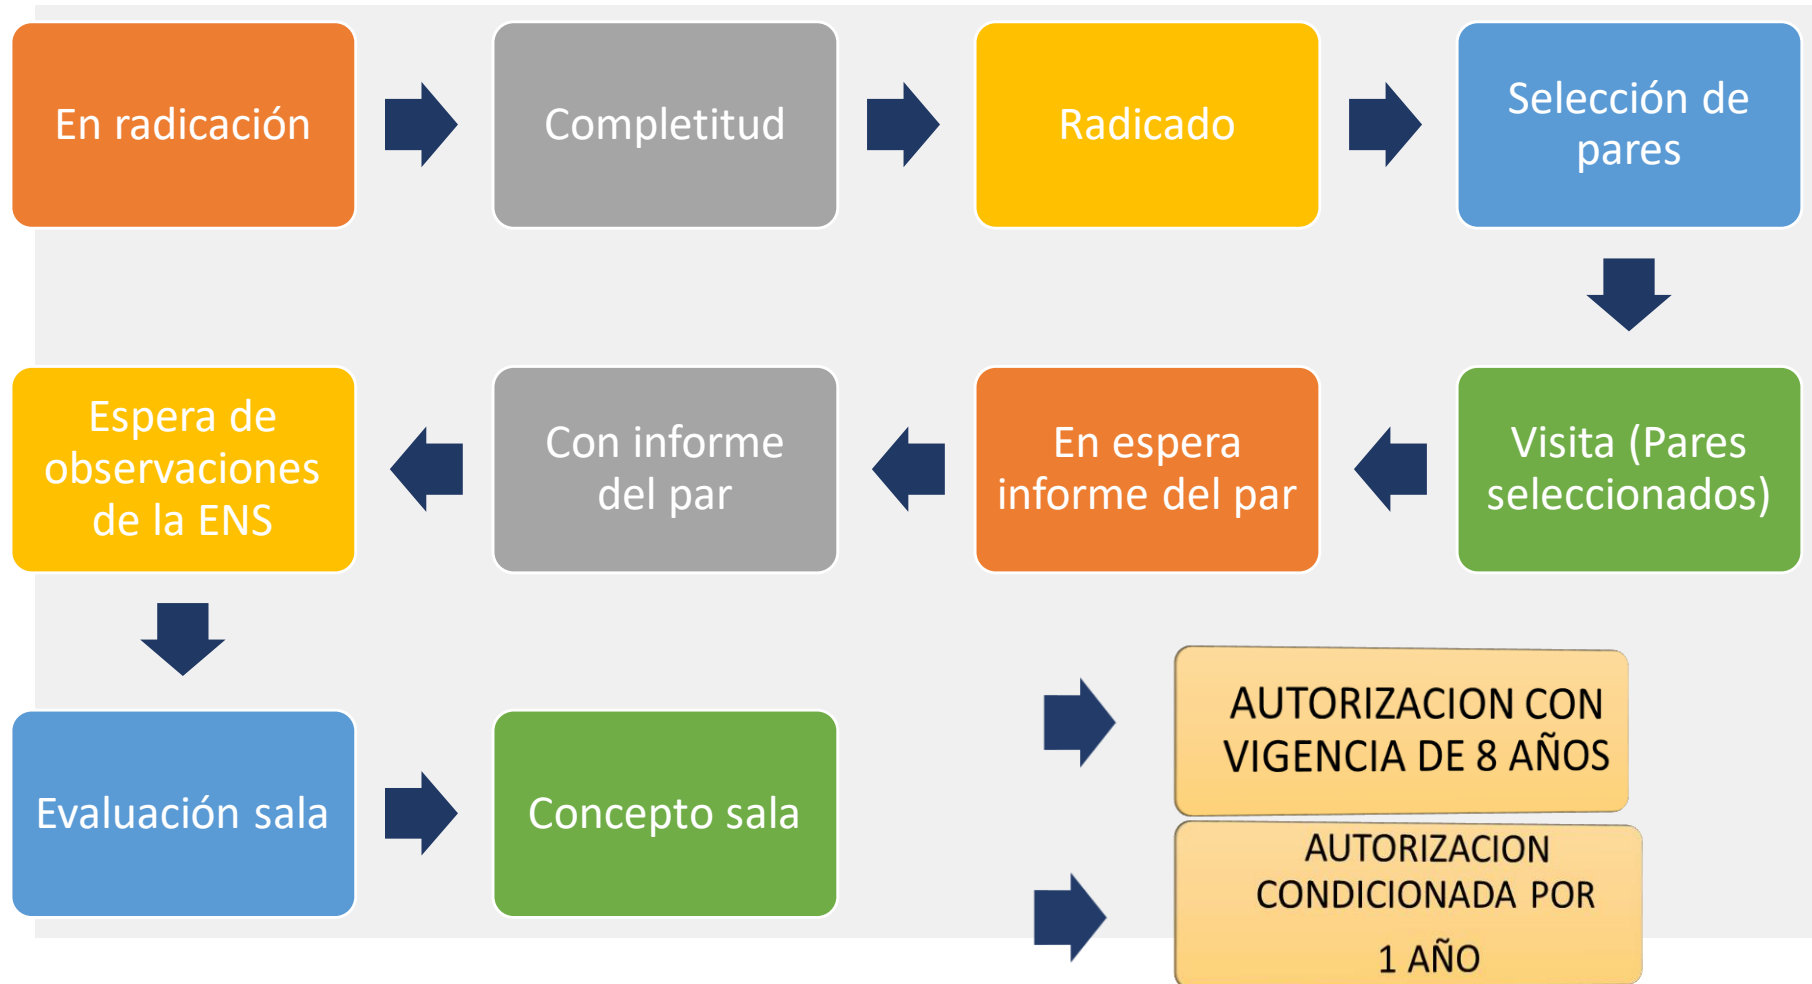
En radicación

Completitud

Radicado

Selección de pares

Visita (Pares seleccionados)

En espera informe del par

Con informe del par

Espera de observaciones de la ENS

Evaluación sala

Concepto sala

AUTORIZACION CON VIGENCIA DE 8 AÑOS

AUTORIZACION CONDICIONADA POR 1 AÑO